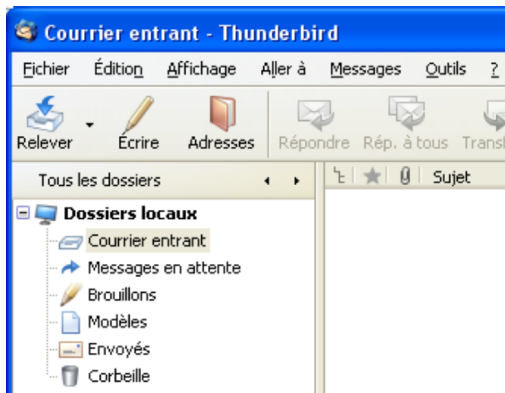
Courrier entrant - Thunderbird

Fichier Édition Affichage Aller à Messages Outils ?

Relever Écrire Adresses Répondre Rép. à tous Trans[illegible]

Tous les dossiers

Sujet

Dossiers locaux
Courrier entrant
Messages en attente
Brouillons
Modèles
Envoyés
Corbeille